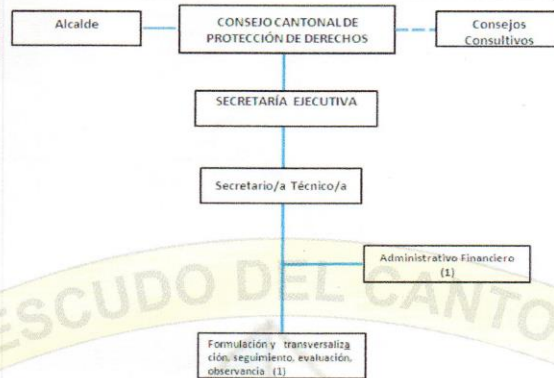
Alcalde

CONSEJO CANTONAL DE PROTECCIÓN DE DERECHOS

Consejos Consultivos

SECRETARÍA EJECUTIVA

Secretario/a Técnico/a

Administrativo Financiero (1)

ESCUDO DEL CANTO

Formulación y transversalización, seguimiento, evaluación, observancia (1)